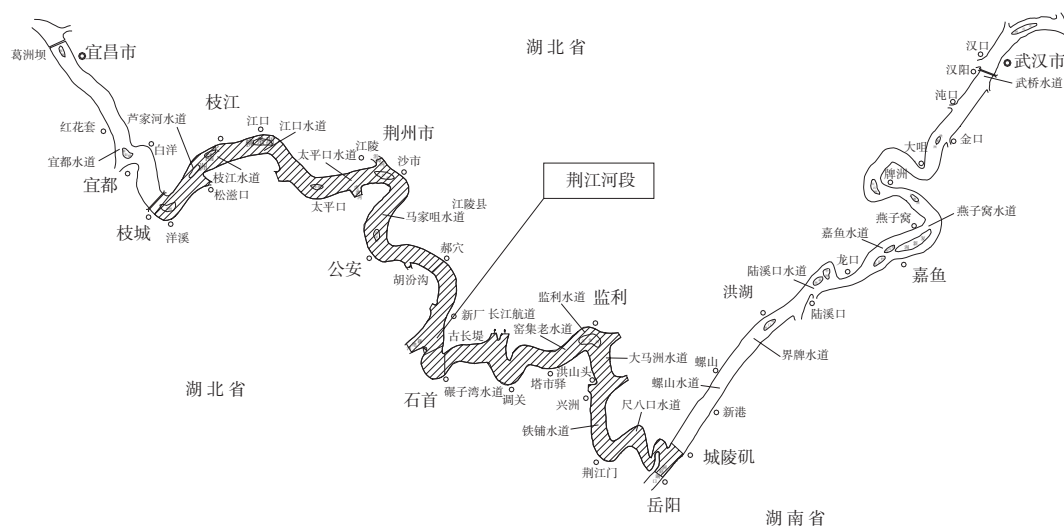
湖北省

葛洲坝
宜昌市
红花套
宜都水道
宜都
枝城
洋溪
芦家河水道
白洋
枝江
枝江水道
松滋口
江口
江口水道
太平口水道
太平口
江陵
荆州市
沙市
马家咀水道
江陵县
郝穴
公安
胡汾沟
荆江河段
新厂
长江航道
古长堤
监利水道
监利
窑集老水道
大马洲水道
洪山头
塔市驿
碾子湾水道
调关
石首
兴洲
尺八口水道
铁铺水道
荆江门
岳阳
城陵矶
螺山
螺山水道
新港
界牌水道
洪湖
陆溪口水道
陆溪口
龙口
嘉鱼水道
燕子窝
燕子窝水道
嘉鱼
簰洲
大咀
金口
沌口
汉阳
汉口
武汉市
武桥水道

湖北省

湖南省